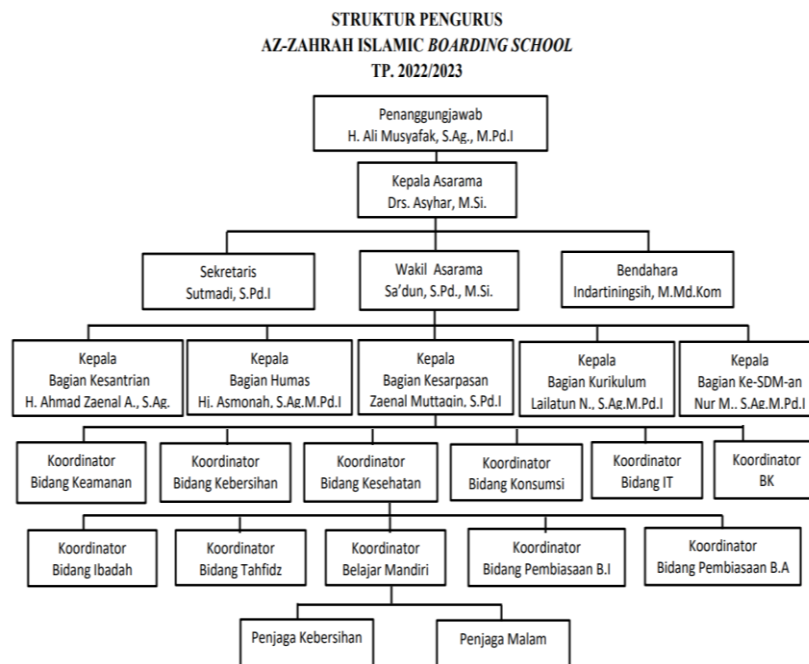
STRUKTUR PENGURUS
AZ-ZAHRAH ISLAMIC BOARDING SCHOOL
TP. 2022/2023

Penanggungjawab
H. Ali Musyafak, S.Ag., M.Pd.I

Kepala Asarama
Drs. Asyhar, M.Si.

Sekretaris
Sutmadi, S.Pd.I

Wakil Asarama
Sa'dun, S.Pd., M.Si.

Bendahara
Indartiningsih, M.Md.Kom

Kepala
Bagian Kesantrian
H. Ahmad Zaenal A., S.Ag.

Kepala
Bagian Humas
Hj. Asmonah, S.Ag.M.Pd.I

Kepala
Bagian Kesarpasan
Zaenal Muttaqin, S.Pd.I

Kepala
Bagian Kurikulum
Lailatun N., S.Ag.M.Pd.I

Kepala
Bagian Ke-SDM-an
Nur M.. S.Ag.M.Pd.I

Koordinator
Bidang Keamanan

Koordinator
Bidang Kebersihan

Koordinator
Bidang Kesehatan

Koordinator
Bidang Konsumsi

Koordinator
Bidang IT

Koordinator
BK

Koordinator
Bidang Ibadah

Koordinator
Bidang Tahfidz

Koordinator
Belajar Mandiri

Koordinator
Bidang Pembiasaan B.I

Koordinator
Bidang Pembiasaan B.A

Penjaga Kebersihan

Penjaga Malam